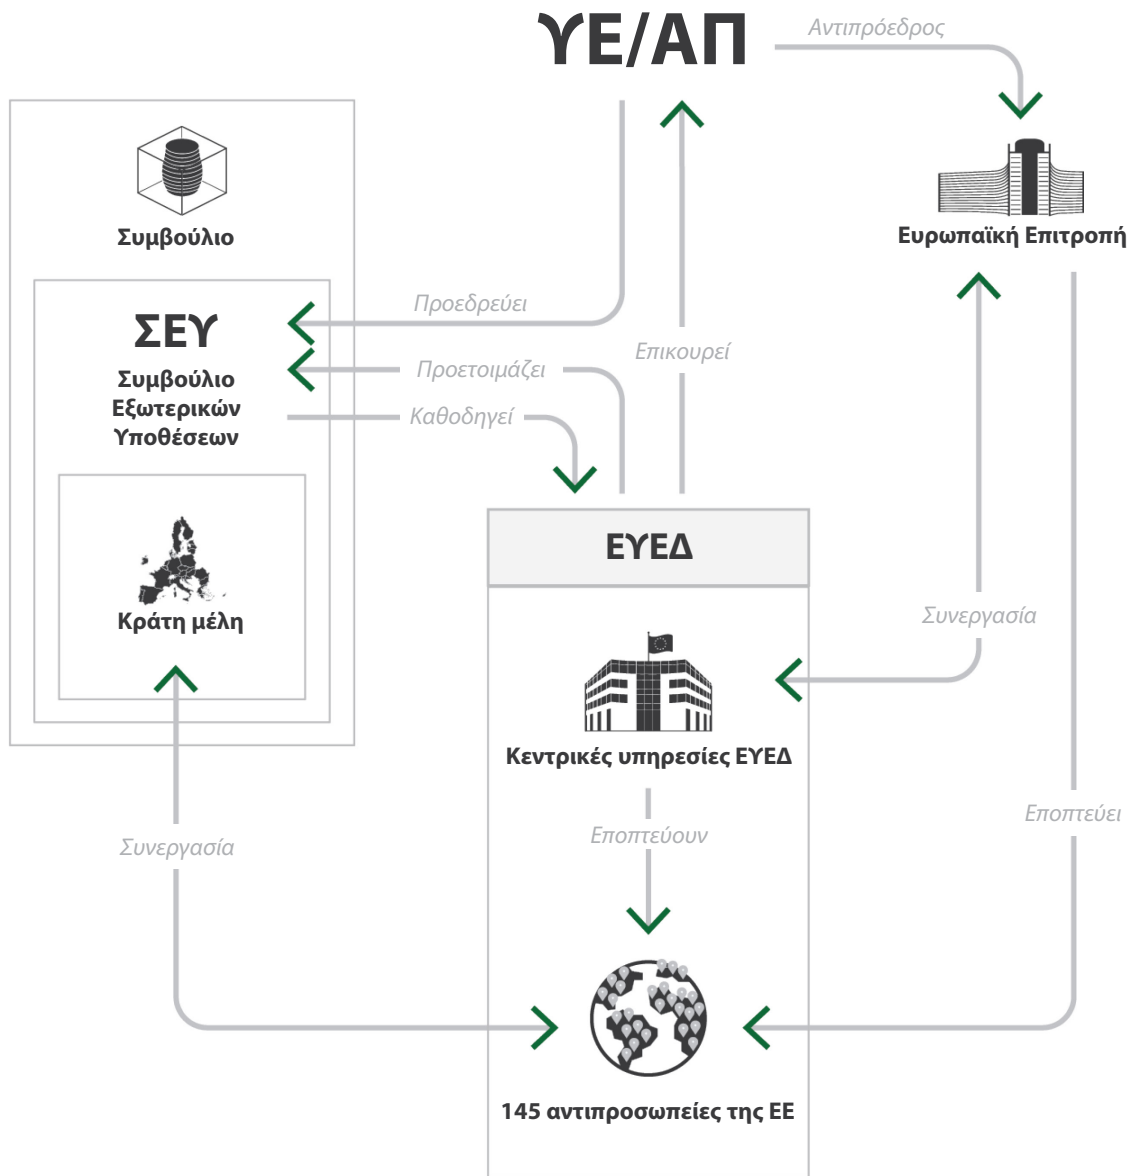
ΥΕ/ΑΠ

Αντιπρόεδρος

Ευρωπαϊκή Επιτροπή

Συμβούλιο

ΣΕΥ

Συμβούλιο Εξωτερικών Υποθέσεων

Προεδρεύει

Προετοιμάζει

Καθοδηγεί

Επικουρεί

Κράτη μέλη

ΕΥΕΔ

Συνεργασία

Κεντρικές υπηρεσίες ΕΥΕΔ

Εποπτεύουν

Εποπτεύει

Συνεργασία

145 αντιπροσωπείες της ΕΕ